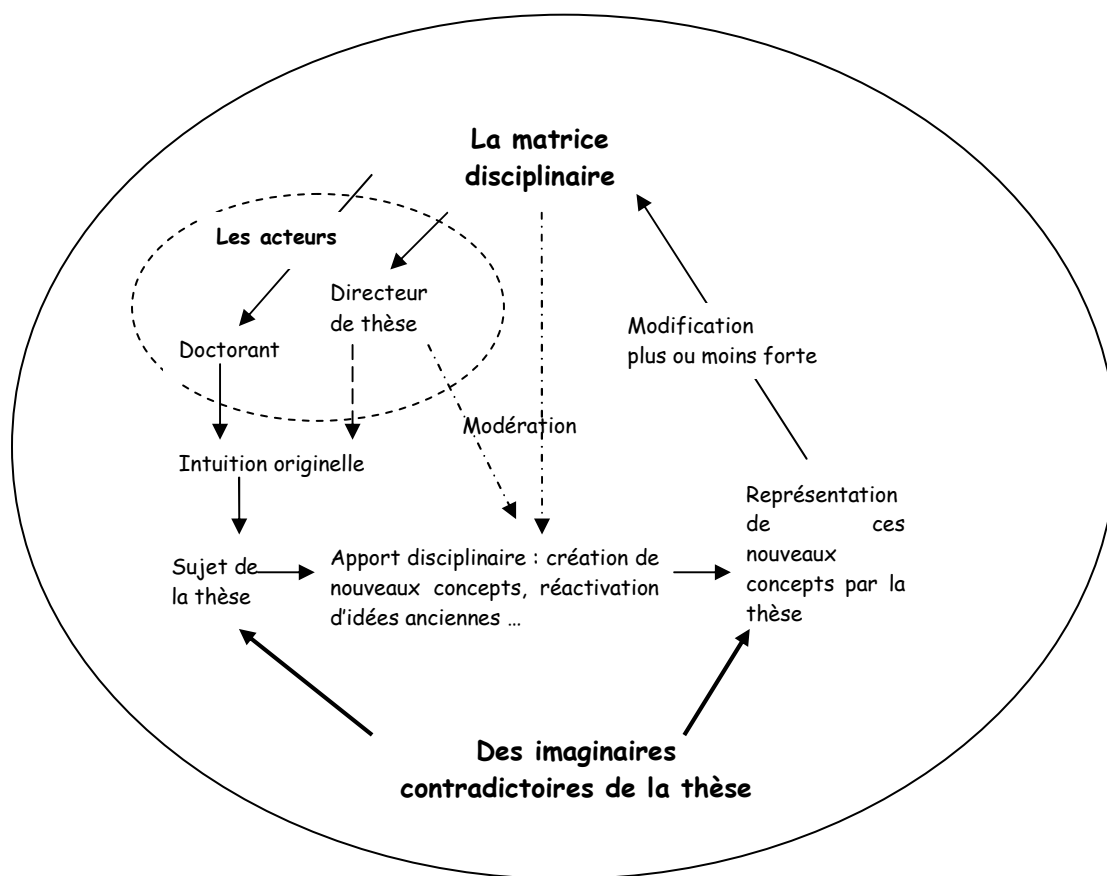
La matrice disciplinaire

Les acteurs

Directeur de thèse

Doctorant

Modification plus ou moins forte

Modération

Intuition originelle

Représentation de ces nouveaux concepts par la thèse

Sujet de la thèse

Apport disciplinaire : création de nouveaux concepts, réactivation d'idées anciennes …

Des imaginaires contradictoires de la thèse